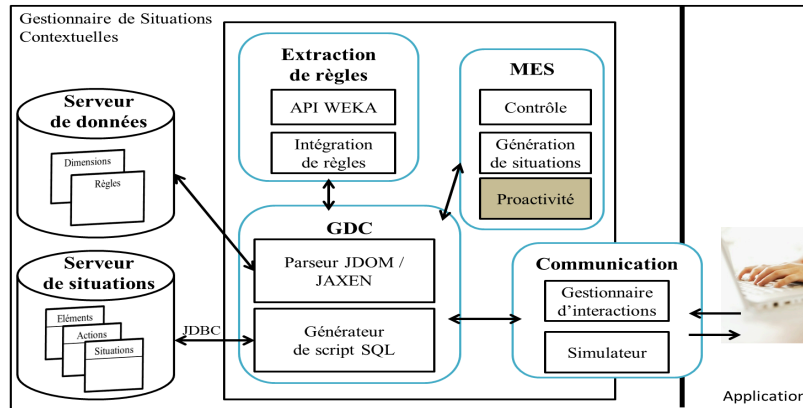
Gestionnaire de Situations Contextuelles

Serveur de données

Dimensions

Règles

Serveur de situations

Eléments

Actions

Situations

JDBC

Extraction de règles

API WEKA

Intégration de règles

MES

Contrôle

Génération de situations

Proactivité

GDC

Parseur JDOM / JAXEN

Générateur de script SQL

Communication

Gestionnaire d'interactions

Simulateur

Applicatior